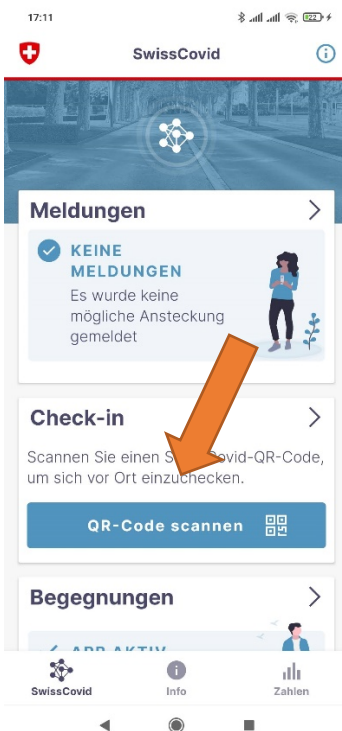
17:11

SwissCovid

Meldungen

KEINE MELDUNGEN
Es wurde keine mögliche Ansteckung gemeldet

Check-in

Scannen Sie einen S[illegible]ovid-QR-Code, um sich vor Ort einzuchecken.

QR-Code scannen

Begegnungen

APP AKTIV

SwissCovid
Info
Zahlen